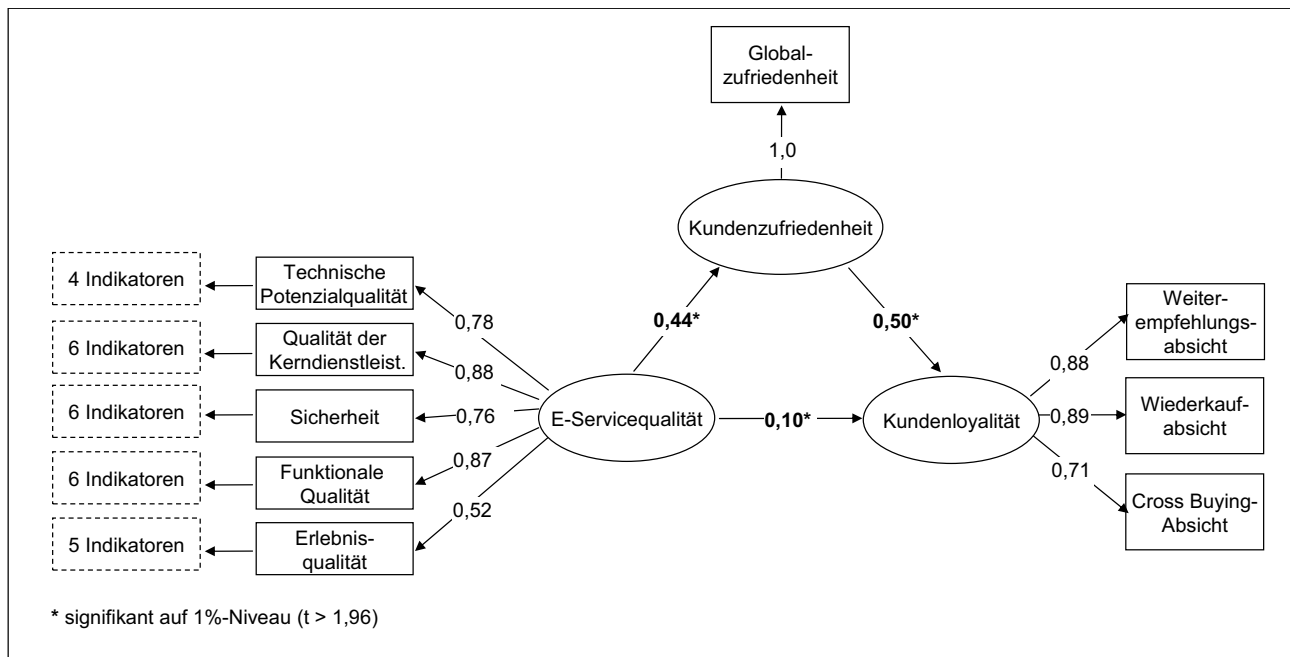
Globalzufriedenheit

1,0

Kundenzufriedenheit

4 Indikatoren

Technische Potenzialqualität

6 Indikatoren

Qualität der Kerndienstleist.

6 Indikatoren

Sicherheit

6 Indikatoren

Funktionale Qualität

5 Indikatoren

Erlebnisqualität

0,78

0,88

0,76

0,87

0,52

0,44*

0,50*

E-Servicequalität

0,10*

Kundenloyalität

0,88

0,89

0,71

Weiterempfehlungsabsicht

Wiederkaufabsicht

Cross Buying-Absicht

* signifikant auf 1%-Niveau (t > 1,96)